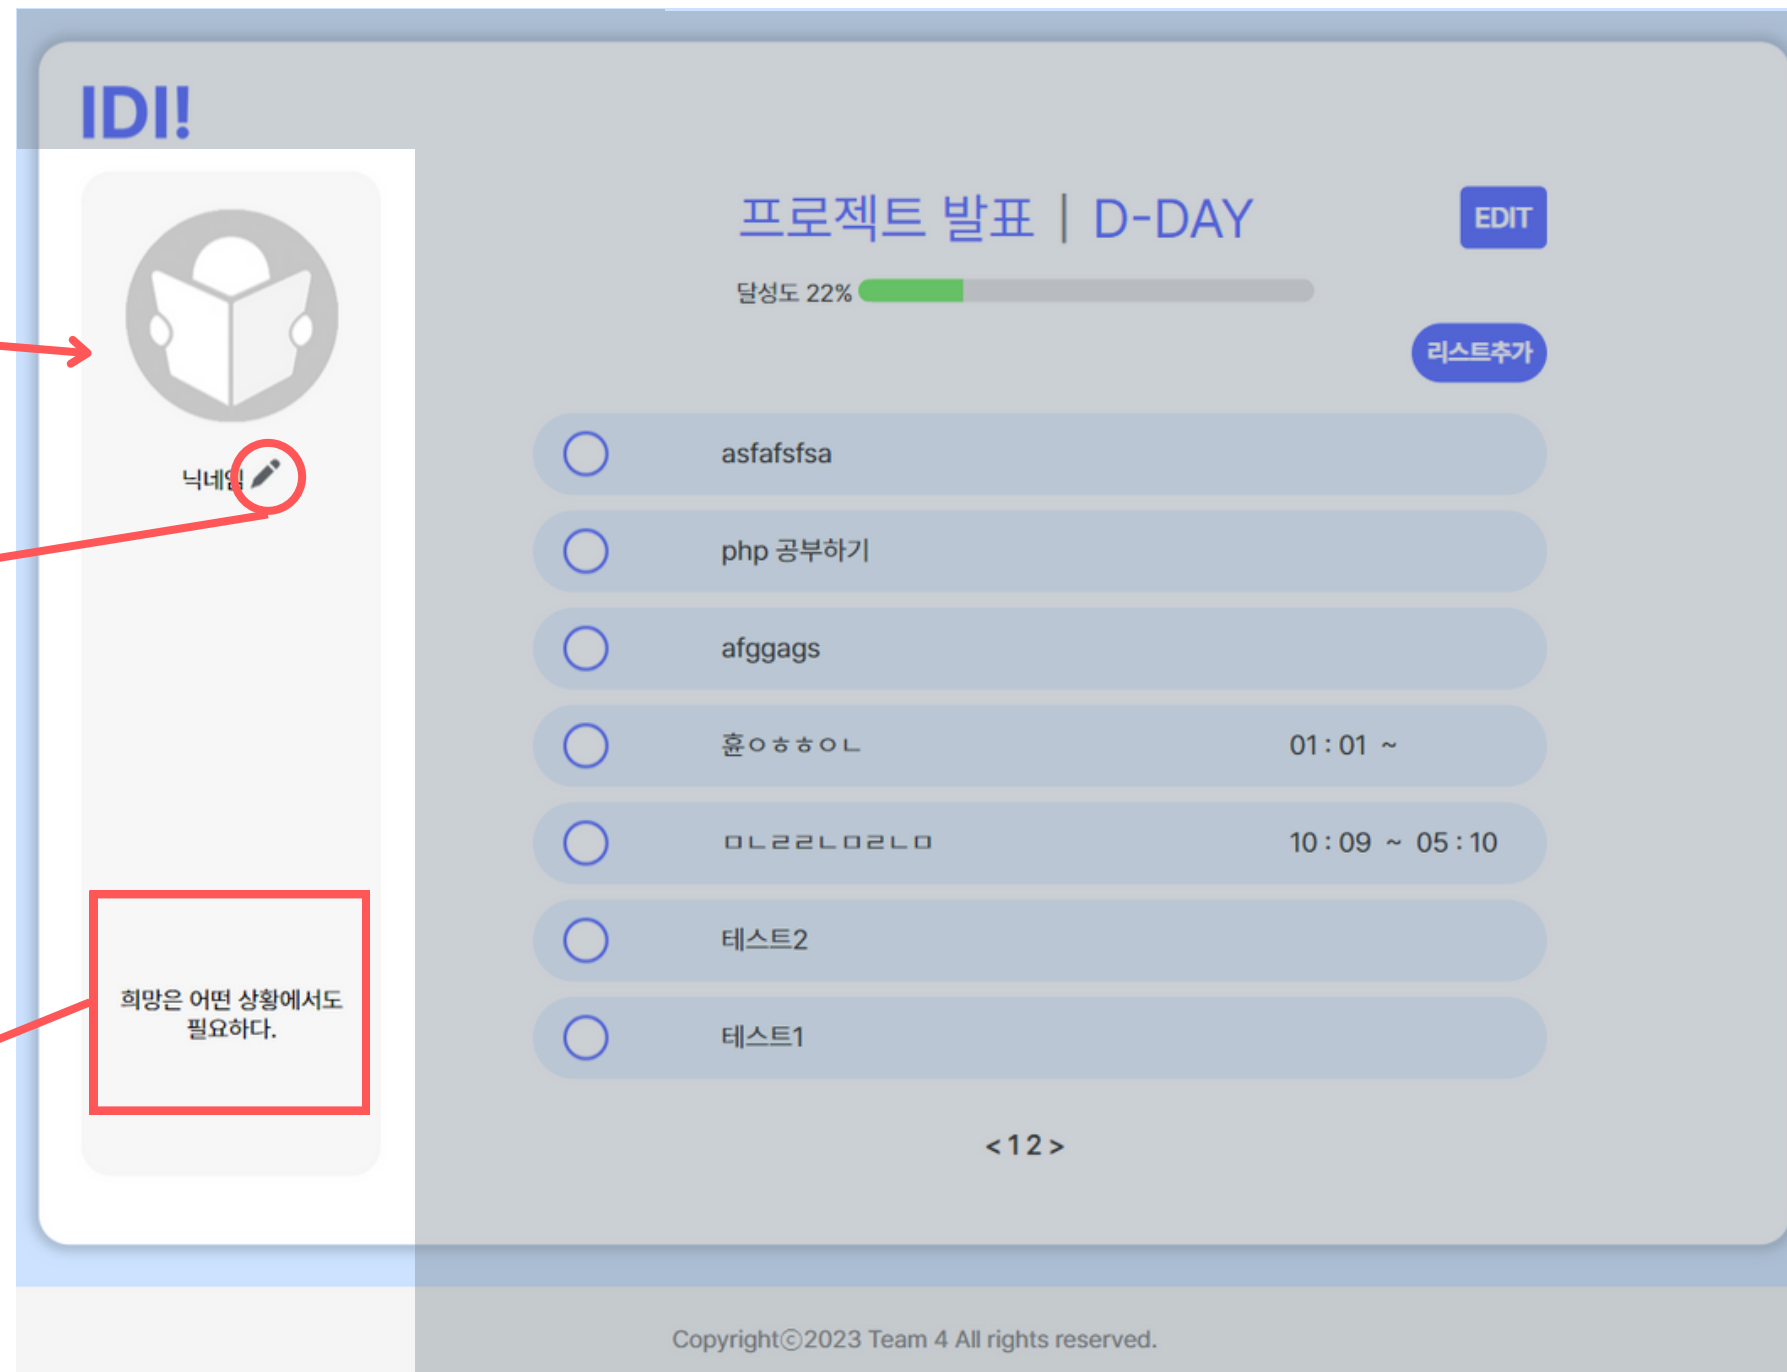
IDI!

닉네임

희망은 어떤 상황에서도 필요하다.

프로젝트 발표 | D-DAY

EDIT

달성도 22%

리스트추가

asfafsfsa

php 공부하기

afggags

흎ㅇㅎㅎㅇㄴ 01 : 01 ~

ㅁㄴㄹㄹㄴㅁㄹㄴㅁ 10 : 09 ~ 05 : 10

테스트2

테스트1

< 1 2 >

Copyright©2023 Team 4 All rights reserved.